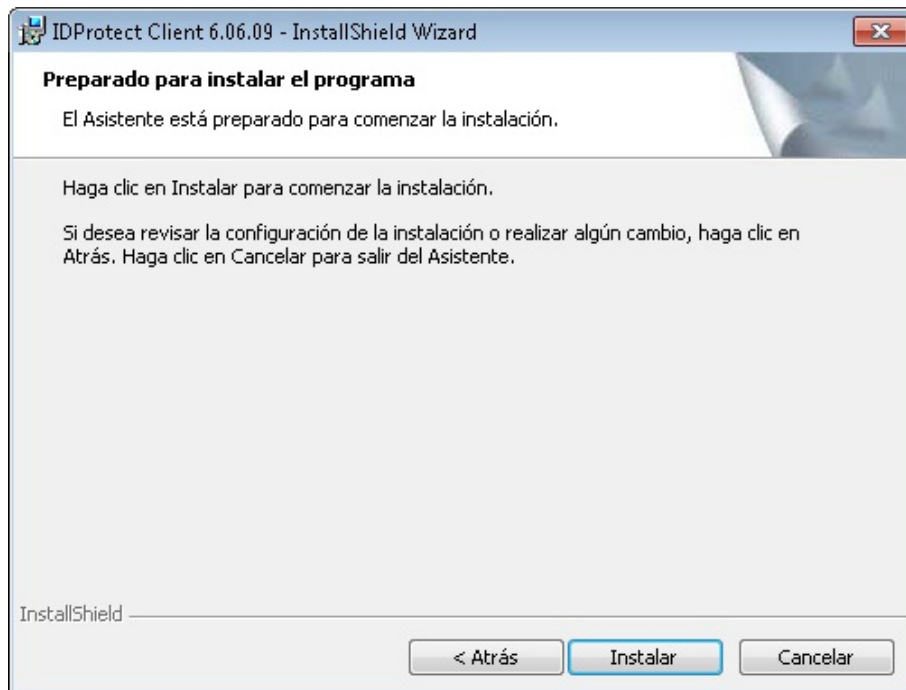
IDProtect Client 6.06.09 - InstallShield Wizard

Preparado para instalar el programa

El Asistente está preparado para comenzar la instalación.

Haga clic en Instalar para comenzar la instalación.

Si desea revisar la configuración de la instalación o realizar algún cambio, haga clic en Atrás. Haga clic en Cancelar para salir del Asistente.

InstallShield

< Atrás | Instalar | Cancelar